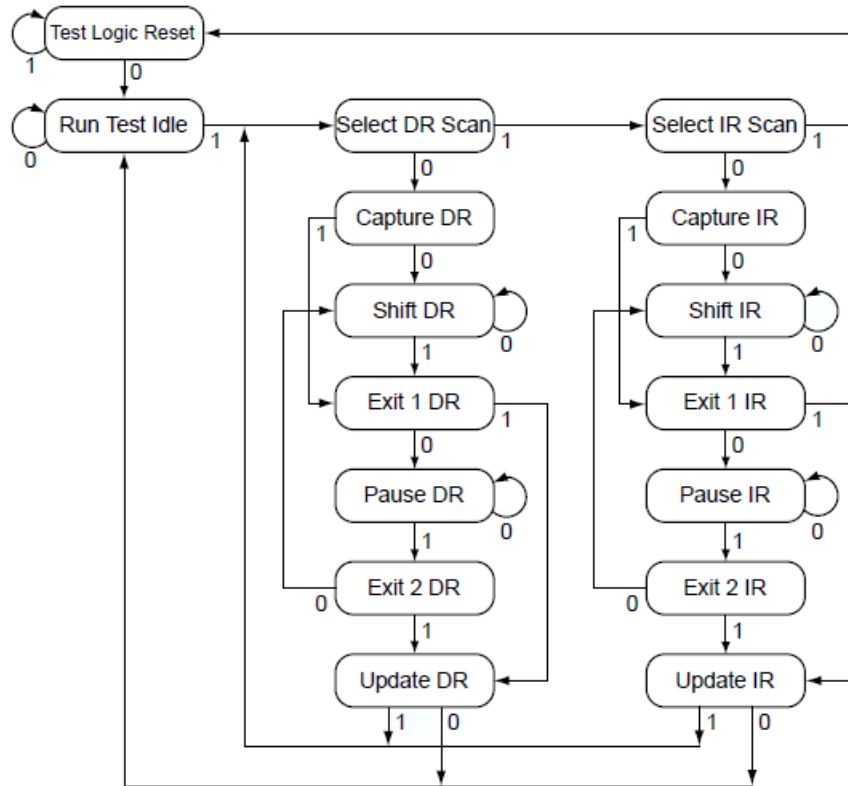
Test Logic Reset
1
0
Run Test Idle
0
1
Select DR Scan
1
0
Capture DR
1
0
Shift DR
0
1
Exit 1 DR
1
0
Pause DR
0
1
Exit 2 DR
0
1
Update DR
1
0
Select IR Scan
1
0
Capture IR
1
0
Shift IR
0
1
Exit 1 IR
1
0
Pause IR
0
1
Exit 2 IR
0
1
Update IR
1
0